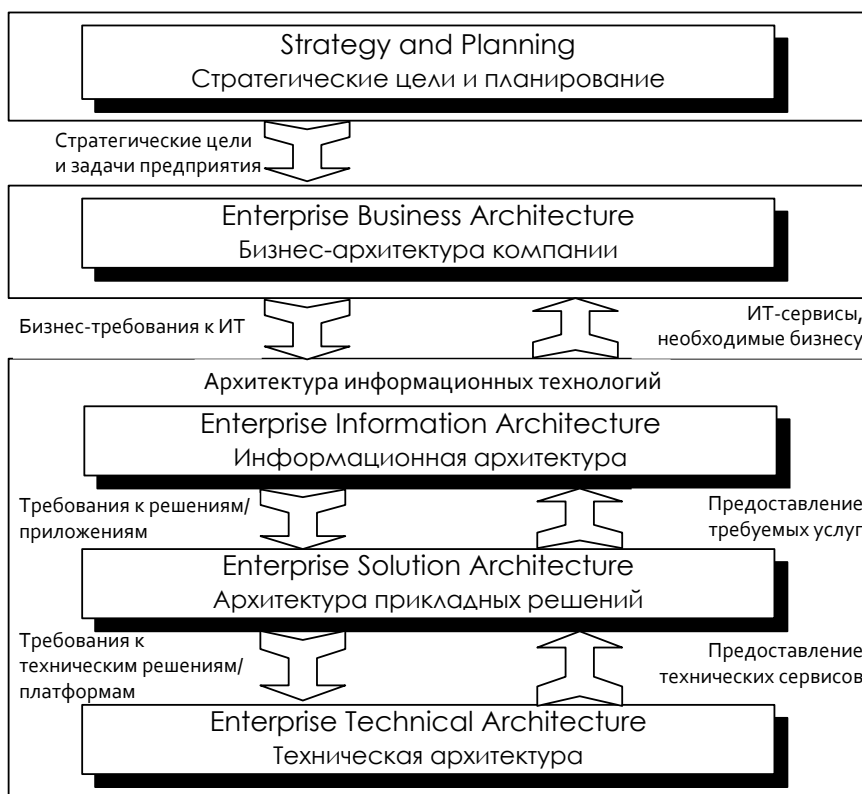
Strategy and Planning
Стратегические цели и планирование

Стратегические цели и задачи предприятия

Enterprise Business Architecture
Бизнес-архитектура компании

Бизнес-требования к ИТ

ИТ-сервисы, необходимые бизнесу

Архитектура информационных технологий

Enterprise Information Architecture
Информационная архитектура

Требования к решениям/ приложениям

Предоставление требуемых услуг

Enterprise Solution Architecture
Архитектура прикладных решений

Требования к техническим решениям/ платформам

Предоставление технических сервисов

Enterprise Technical Architecture
Техническая архитектура